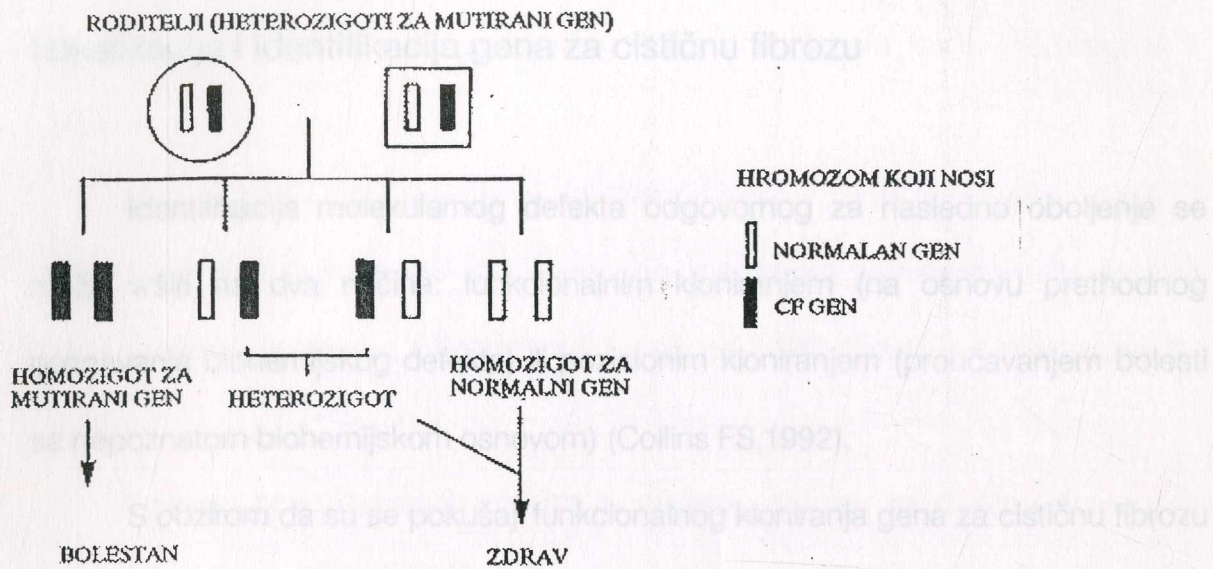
RODITELJI (HETEROZIGOTI ZA MUTIRANI GEN)

...anje i identifikacija gena za cističnu fibrozu

HROMOZOM KOJI NOSI

NORMALAN GEN

CF GEN

Identifikacija molekularnog defekta odgovornog za nasledno oboljenje se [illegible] vršiti na dva načina: funkcionalnim kloniranjem (na osnovu prethodnog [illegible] biohemijskog defekta) i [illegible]nim kloniranjem (proučavanjem bolesti sa nepoznatom biohemijskom osnovom) (Collins FS,1992).

HOMOZIGOT ZA MUTIRANI GEN

HETEROZIGOT

HOMOZIGOT ZA NORMALNI GEN

S obzirom da su se pokušaji funkcionalnog kloniranja gena za cističnu fibrozu

BOLESTAN

ZDRAV